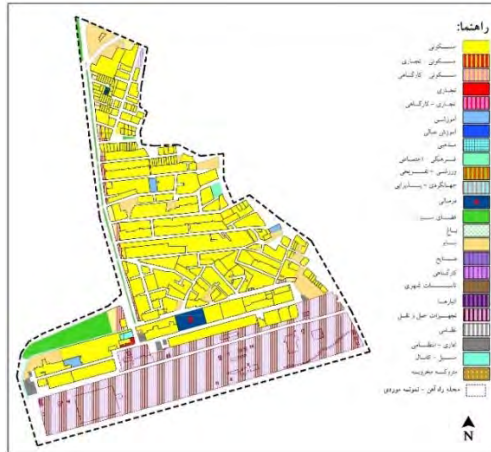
راهنما:
مسکونی
مسکونی - تجاری
مسکونی - کارگاهی
تجاری
تجاری - کارگاهی
آموزشی
آموزش عالی
مذهبی
فرهنگی - اجتماعی
ورزشی - تفریحی
جهانگردی - پذیرایی
درمانی
فضای سبز
باغ
بایر
صنایع
کارگاهی
تاسیسات شهری
انبارها
تجهیزات حمل و نقل
نظامی
اداری - انتظامی
مسیل - کانال
مترو
محدوده راه آهن - نمونه موردی
N